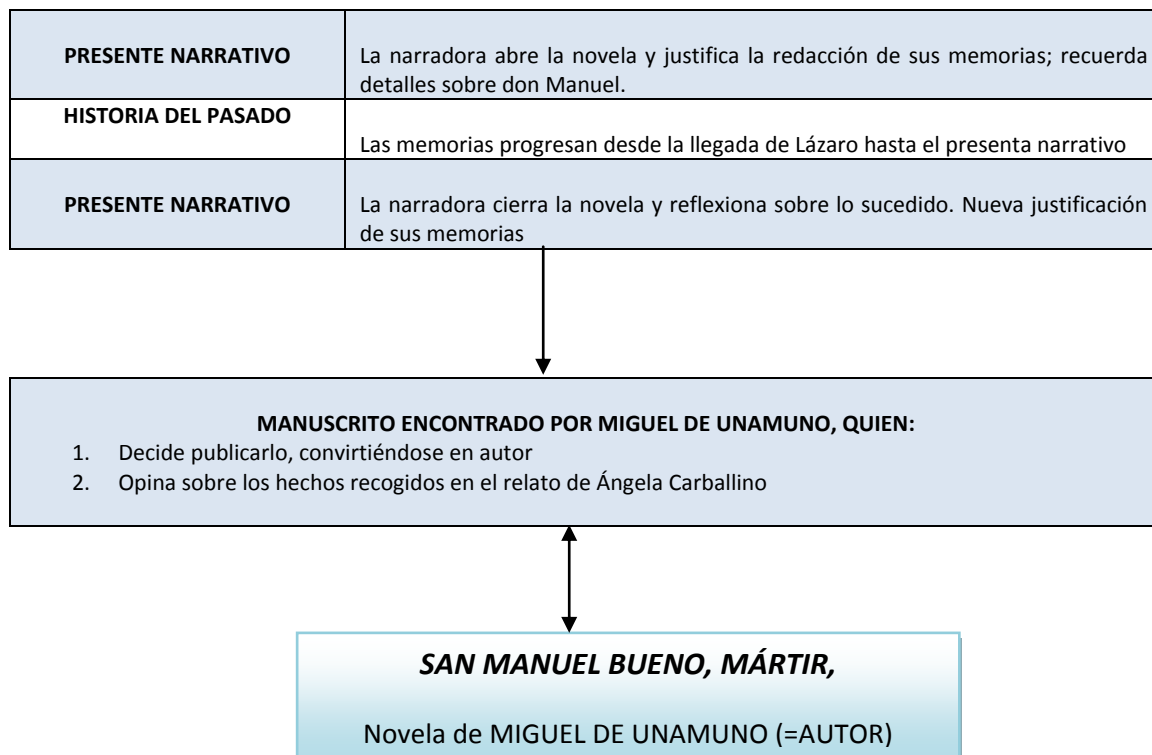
| PRESENTE NARRATIVO | La narradora abre la novela y justifica la redacción de sus memorias; recuerda detalles sobre don Manuel. |
|---|---|
| HISTORIA DEL PASADO | Las memorias progresan desde la llegada de Lázaro hasta el presenta narrativo |
| PRESENTE NARRATIVO | La narradora cierra la novela y reflexiona sobre lo sucedido. Nueva justificación de sus memorias |

MANUSCRITO ENCONTRADO POR MIGUEL DE UNAMUNO, QUIEN:
1. Decide publicarlo, convirtiéndose en autor
2. Opina sobre los hechos recogidos en el relato de Ángela Carballino

SAN MANUEL BUENO, MÁRTIR,

Novela de MIGUEL DE UNAMUNO (=AUTOR)